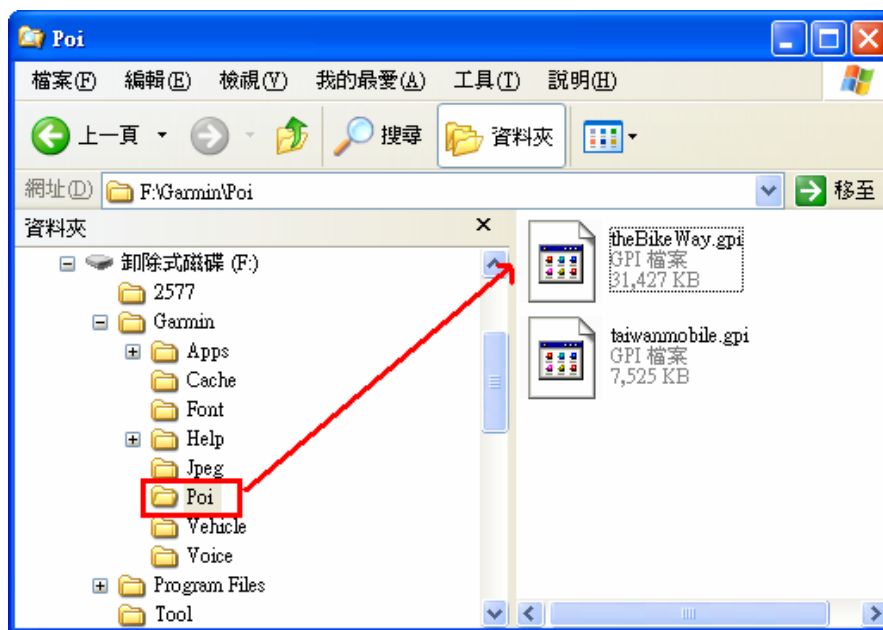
Poi

檔案(F) 編輯(E) 檢視(V) 我的最愛(A) 工具(T) 說明(H)

上一頁 搜尋 資料夾

網址(D) F:\Garmin\Poi 移至

資料夾 ×

卸除式磁碟 (F:)
2577
Garmin
Apps
Cache
Font
Help
Jpeg
Poi
Vehicle
Voice
Program Files
Tool

theBikeWay.gpi
GPI 檔案
31,427 KB

taiwanmobile.gpi
GPI 檔案
7,525 KB